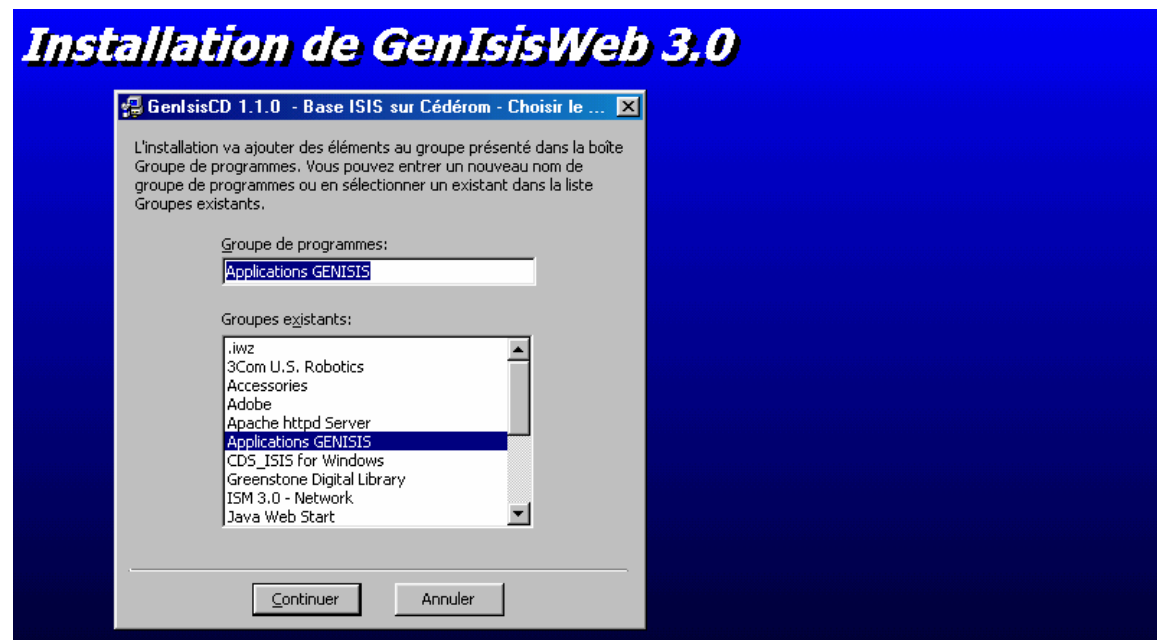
Installation de GenIsisWeb 3.0

GenIsisCD 1.1.0 - Base ISIS sur Cédérom - Choisir le ...

L'installation va ajouter des éléments au groupe présenté dans la boîte Groupe de programmes. Vous pouvez entrer un nouveau nom de groupe de programmes ou en sélectionner un existant dans la liste Groupes existants.

Groupe de programmes:

Applications GENISIS

Groupes existants:

.iwz
3Com U.S. Robotics
Accessories
Adobe
Apache httpd Server
Applications GENISIS
CDS_ISIS for Windows
Greenstone Digital Library
ISM 3.0 - Network
Java Web Start

Continuer

Annuler